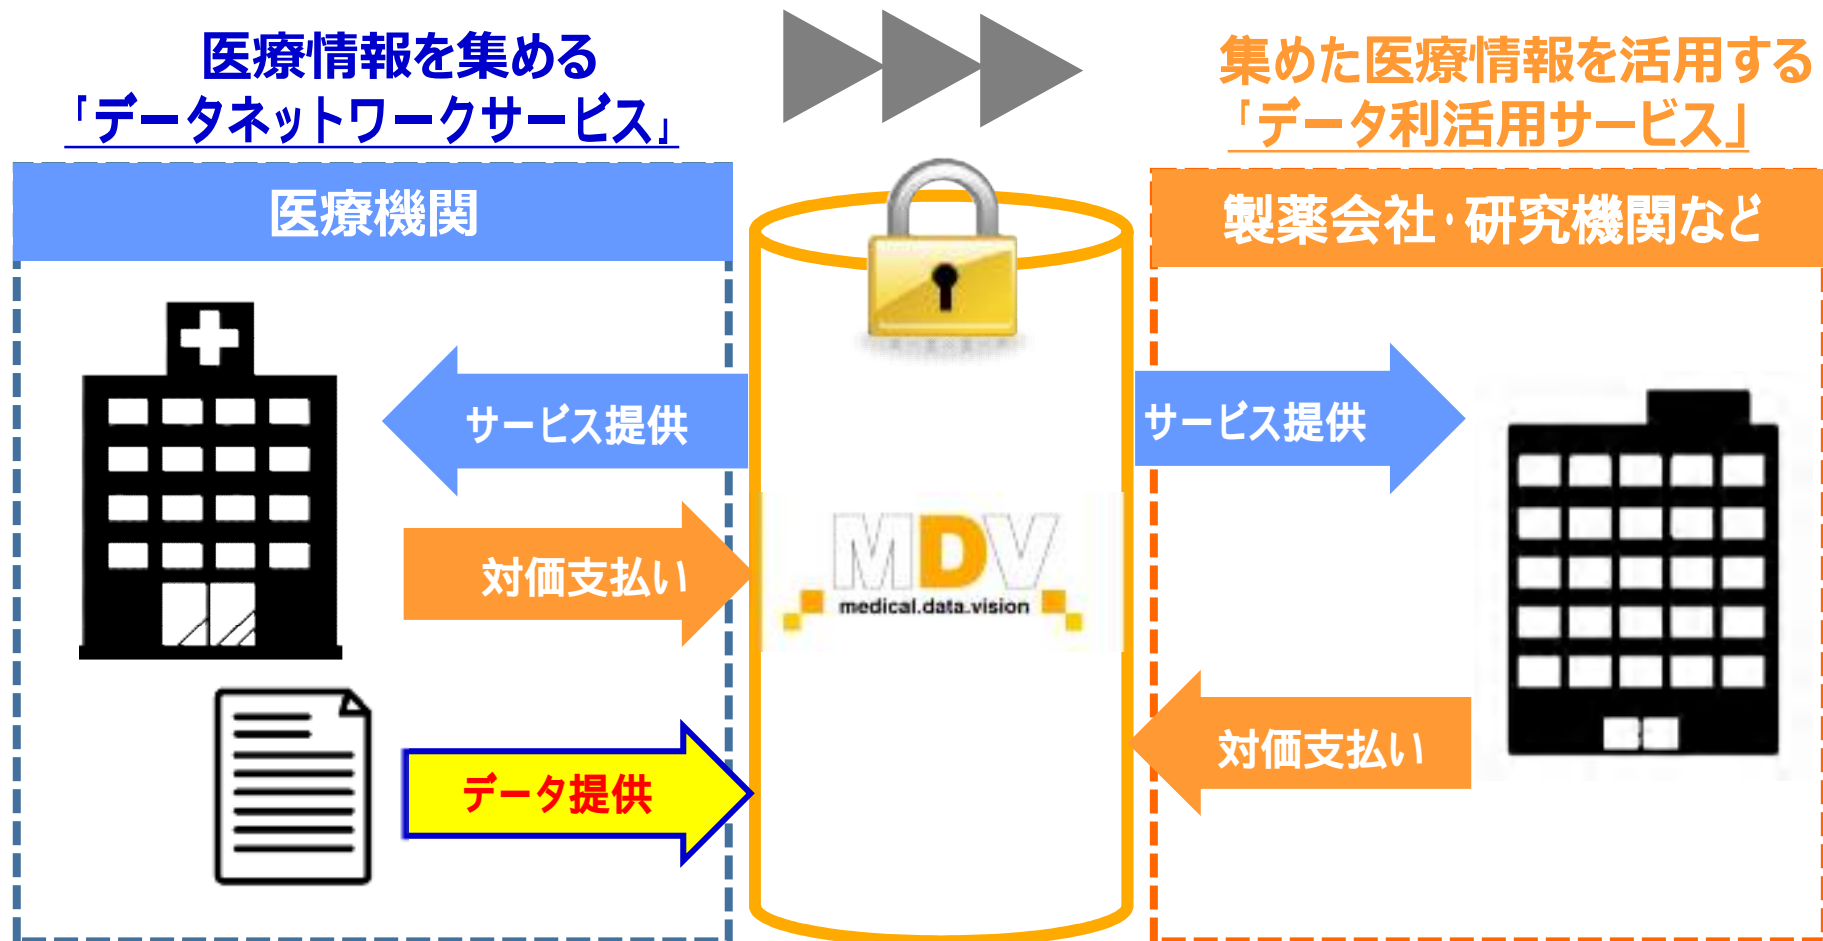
医療情報を集める
「データネットワークサービス」

集めた医療情報を活用する
「データ利活用サービス」

医療機関

製薬会社･研究機関など

サービス提供

対価支払い

データ提供

MDV
medical.data.vision

サービス提供

対価支払い